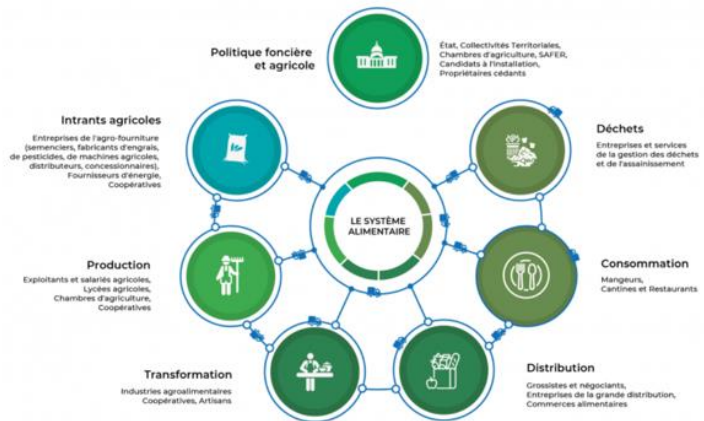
Politique foncière et agricole

État, Collectivités Territoriales, Chambres d'agriculture, SAFER, Candidats à l'installation, Propriétaires cédants

Intrants agricoles

Entreprises de l'agro-fourniture (semenciers, fabricants d'engrais, de pesticides, de machines agricoles, distributeurs, concessionnaires), Fournisseurs d'énergie, Coopératives

Déchets

Entreprises et services de la gestion des déchets et de l'assainissement

LE SYSTÈME ALIMENTAIRE

Production

Exploitants et salariés agricoles, Lycées agricoles, Chambres d'agriculture, Coopératives

Consommation

Mangeurs, Cantines et Restaurants

Transformation

Industries agroalimentaires Coopératives, Artisans

Distribution

Grossistes et négociants, Entreprises de la grande distribution, Commerces alimentaires